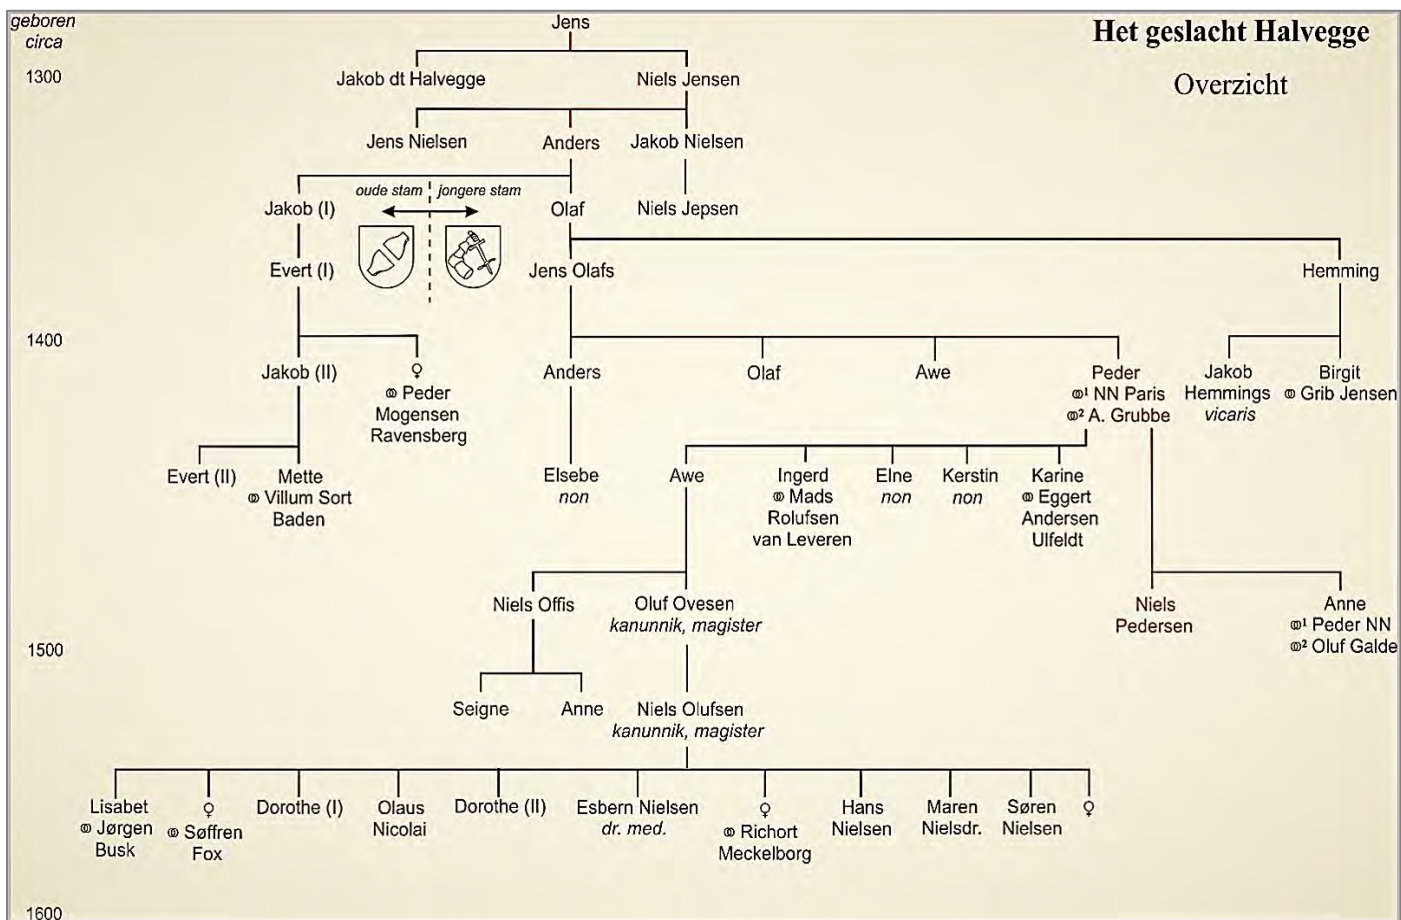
geboren circa

Het geslacht Halvegge

Overzicht

1300

Jens

Jakob dt Halvegge

Niels Jensen

Jens Nielsen

Anders

Jakob Nielsen

oude stam

jongere stam

Jakob (I)

Olaf

Niels Jepsen

Evert (I)

Jens Olafs

Hemming

1400

Jakob (II)

♀ ⚭ Peder Mogensen Ravensberg

Anders

Olaf

Awe

Peder ⚭¹ NN Paris ⚭² A. Grubbe

Jakob Hemmings *vicaris*

Birgit ⚭ Grib Jensen

Evert (II)

Mette ⚭ Villum Sort Baden

Elsebe *non*

Awe

Ingerd ⚭ Mads Rolufsen van Leveren

Elne *non*

Kerstin *non*

Karine ⚭ Eggert Andersen Ulfeldt

Niels Offis

Oluf Ovesen *kanunnik, magister*

Niels Pedersen

Anne ⚭¹ Peder NN ⚭² Oluf Galde

1500

Seigne

Anne

Niels Olufsen *kanunnik, magister*

Lisabet ⚭ Jørgen Busk

♀ ⚭ Søffren Fox

Dorothe (I)

Olaus Nicolai

Dorothe (II)

Esbern Nielsen *dr. med.*

♀ ⚭ Richort Meckelborg

Hans Nielsen

Maren Nielsdr.

Søren Nielsen

♀

1600